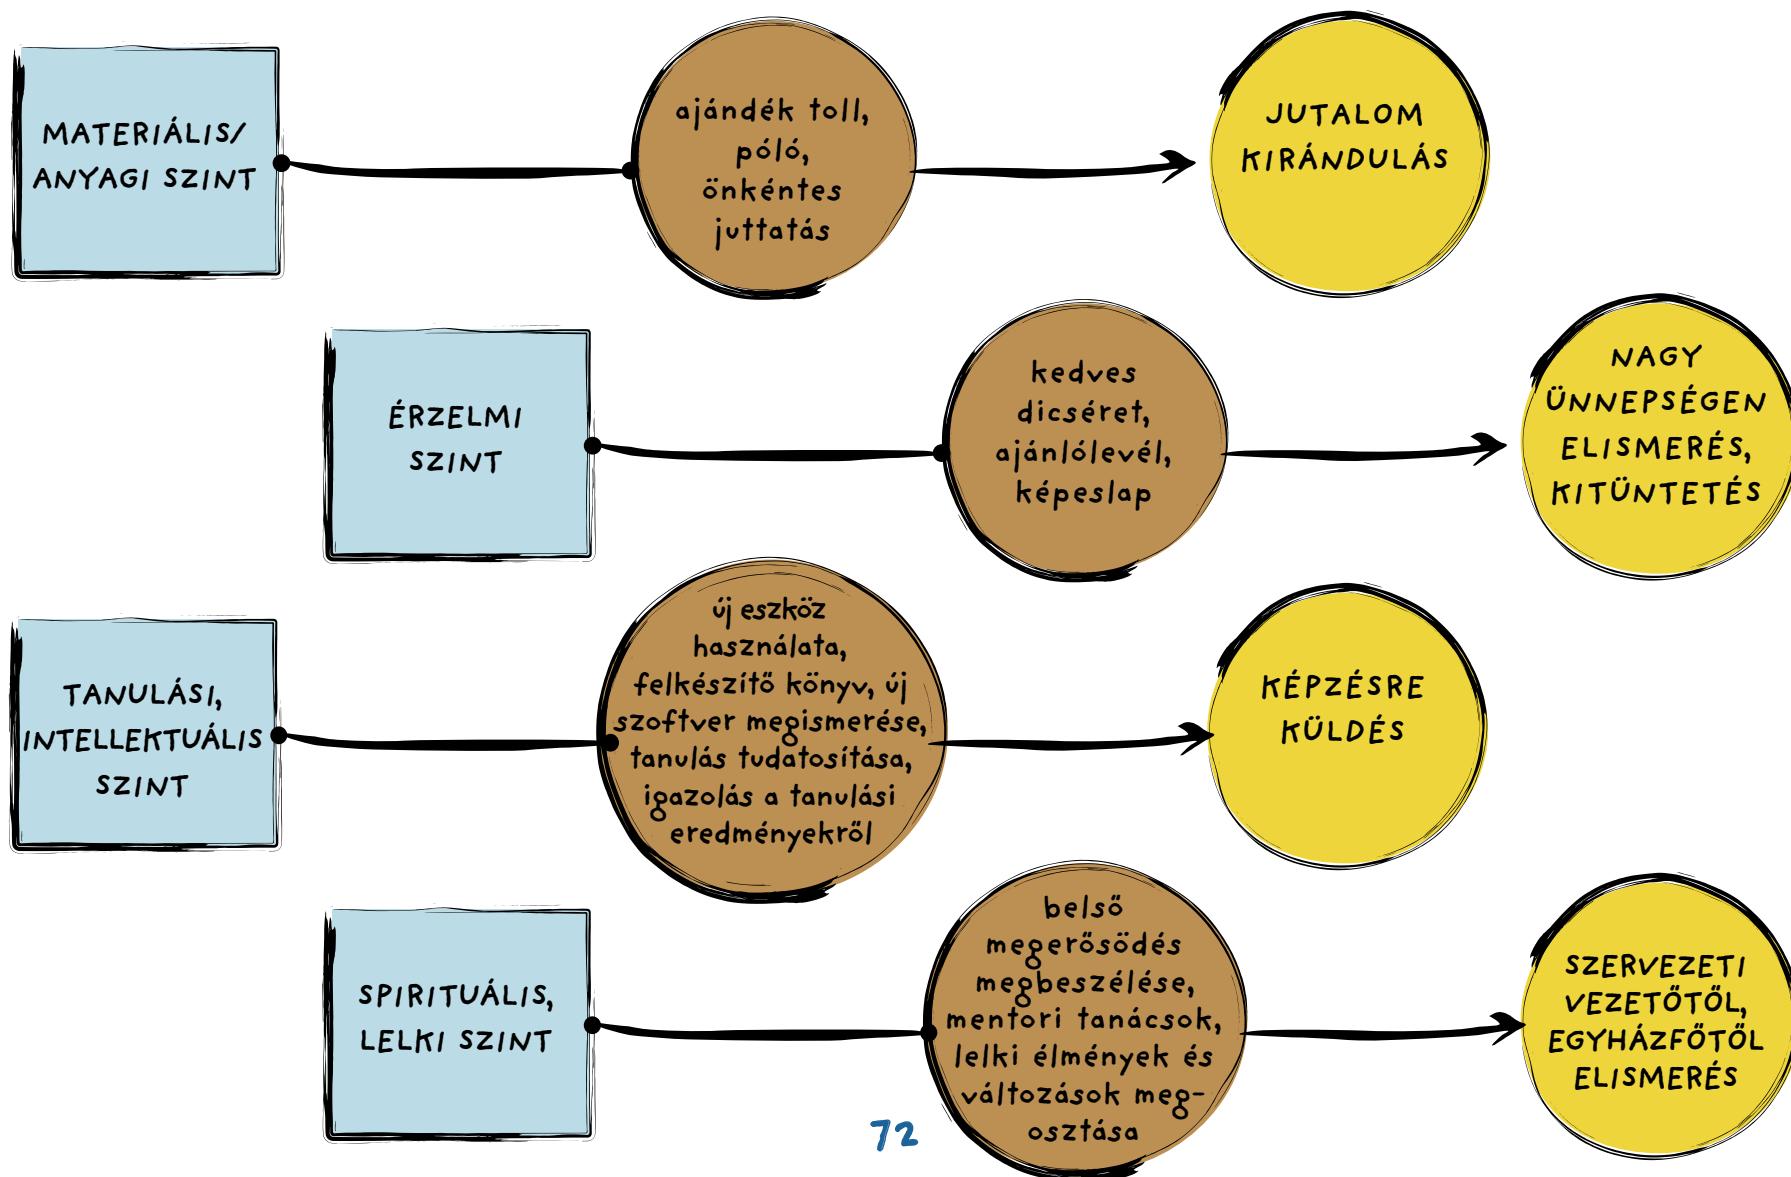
MATERIÁLIS/ ANYAGI SZINT

ajándék toll, póló, önkéntes juttatás

JUTALOM KIRÁNDULÁS

ÉRZELMI SZINT

kedves dicséret, ajánlólevél, képeslap

NAGY ÜNNEPSÉGEN ELISMERÉS, KITÜNTETÉS

TANULÁSI, INTELLEKTUÁLIS SZINT

új eszköz használata, felkészítő könyv, új szoftver megismerése, tanulás tudatosítása, igazolás a tanulási eredményekről

KÉPZÉSRE KÜLDÉS

SPIRITUÁLIS, LELKI SZINT

belső megerősödés megbeszélése, mentori tanácsok, lelki élmények és változások megosztása

SZERVEZETI VEZETŐTŐL, EGYHÁZFŐTŐL ELISMERÉS

72